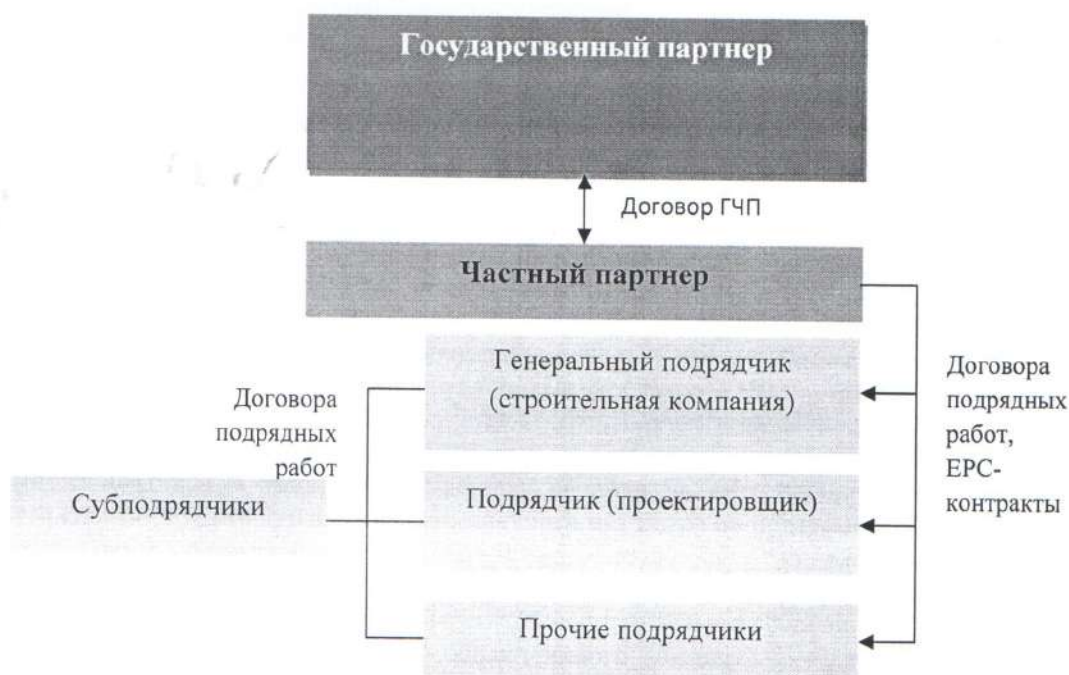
Государственный партнер

Договор ГЧП

Частный партнер

Генеральный подрядчик (строительная компания)

Договора подрядных работ

Договора подрядных работ, EPC-контракты

Субподрядчики

Подрядчик (проектировщик)

Прочие подрядчики